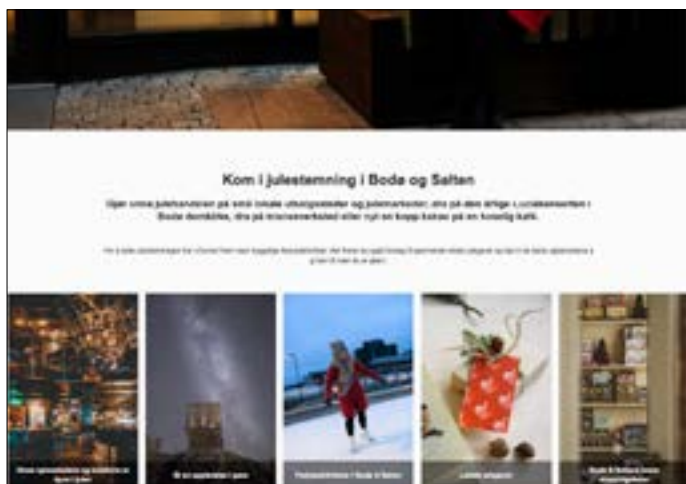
Kom i julestemning i Bodø og Salten

Gjør unna julehandelen på små lokale utsalgssteder og julemarkeder, dra på den årlige Luciakonserten i Bodø domkirke, dra på kranseverksted eller nyt en kopp kakao på en koselig kafé.

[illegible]

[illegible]

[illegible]

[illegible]

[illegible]

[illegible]